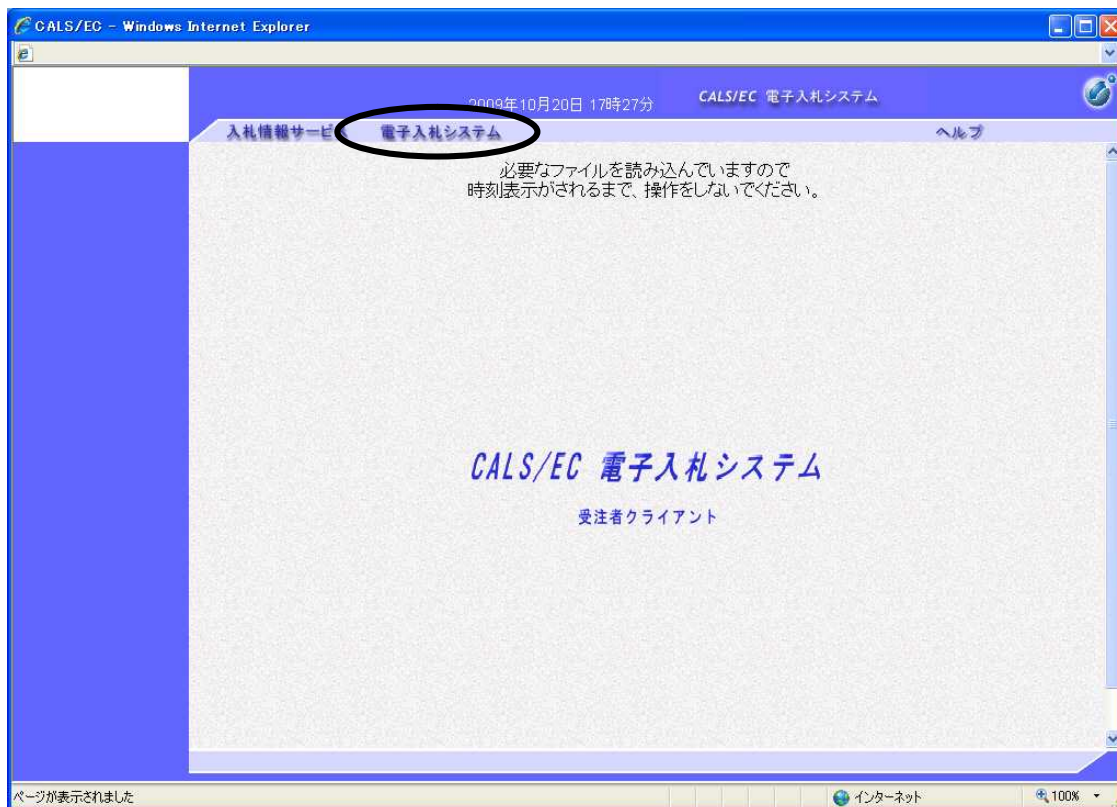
CALS/EC - Windows Internet Explorer

2009年10月20日 17時27分

CALS/EC 電子入札システム

入札情報サービ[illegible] 電子入札システム

ヘルプ

必要なファイルを読み込んでいますので
時刻表示がされるまで、操作をしないでください。

CALS/EC 電子入札システム

受注者クライアント

ページが表示されました

インターネット

100%